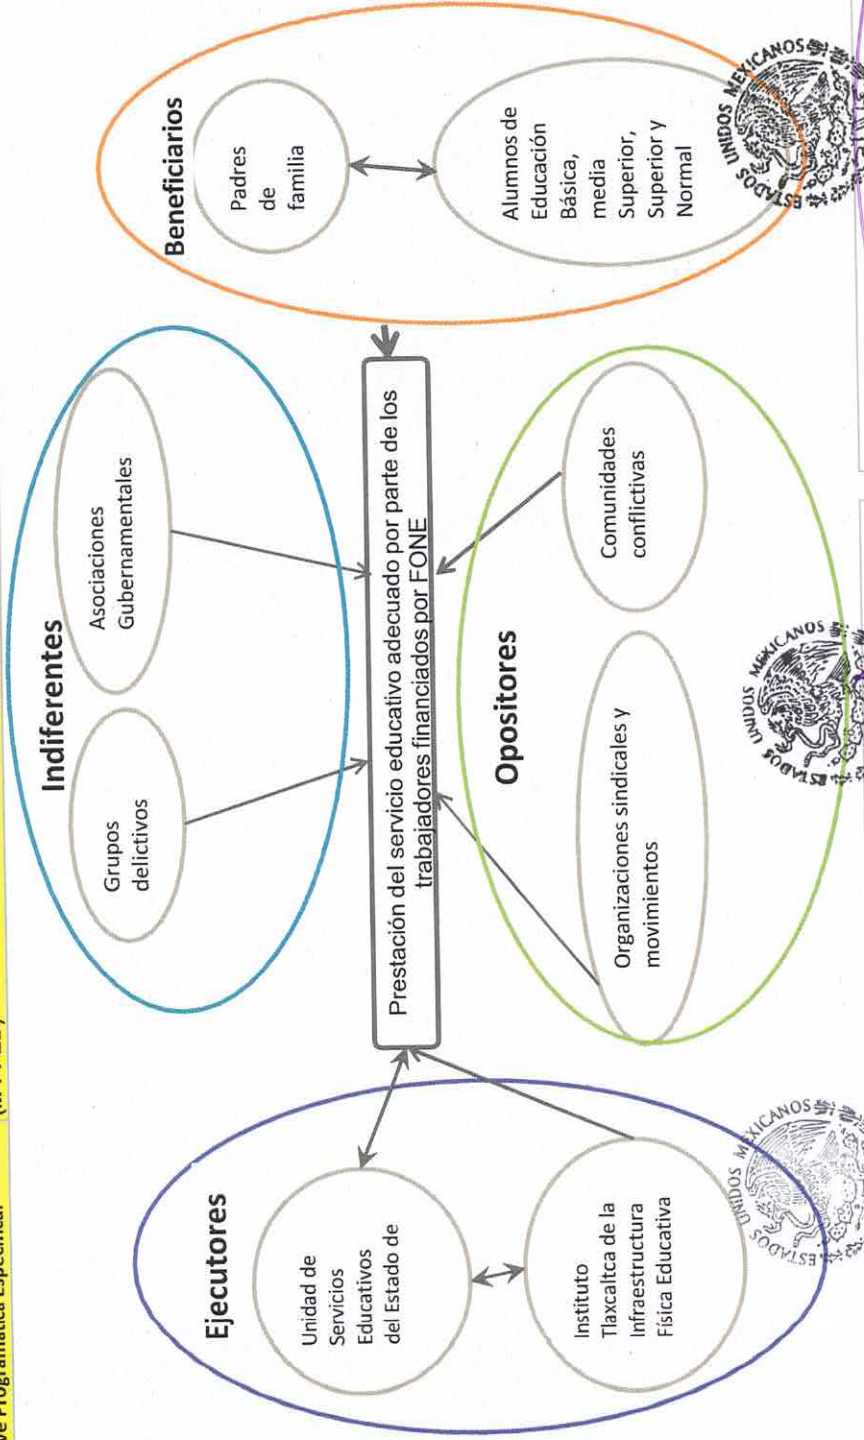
pe Programática Especial

Ejecutores

Unidad de Servicios Educativos del Estado de

Instituto Tlaxcaltca de la Infraestructura Física Educativa

Indiferentes

Grupos delictivos

Asociaciones Gubernamentales

Prestación del servicio educativo adecuado por parte de los trabajadores financiados por FONE

Opositores

Organizaciones sindicales y movimientos

Comunidades conflictivas

Beneficiarios

Padres de familia

Alumnos de Educación Básica, media Superior, Superior y Normal

ESTADOS UNIDOS MEXICANOS

ESTADOS UNIDOS MEXICANOS

ESTADOS UNIDOS MEXICANOS